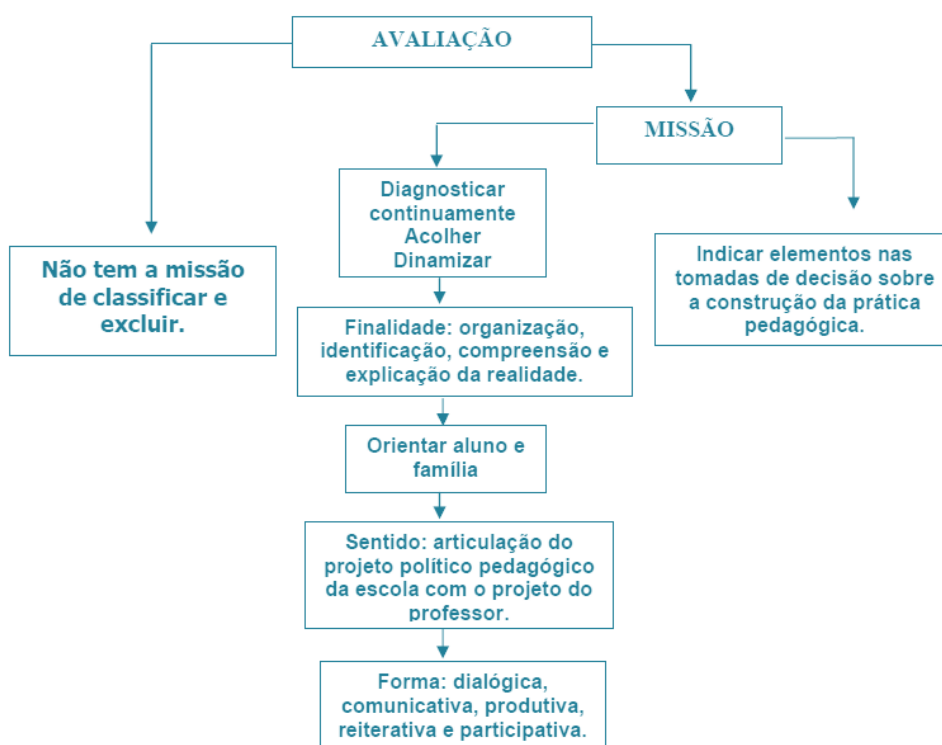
AVALIAÇÃO

MISSÃO

Não tem a missão de classificar e excluir.

Diagnosticar continuamente
Acolher
Dinamizar

Indicar elementos nas tomadas de decisão sobre a construção da prática pedagógica.

Finalidade: organização, identificação, compreensão e explicação da realidade.

Orientar aluno e família

Sentido: articulação do projeto político pedagógico da escola com o projeto do professor.

Forma: dialógica, comunicativa, produtiva, reiterativa e participativa.